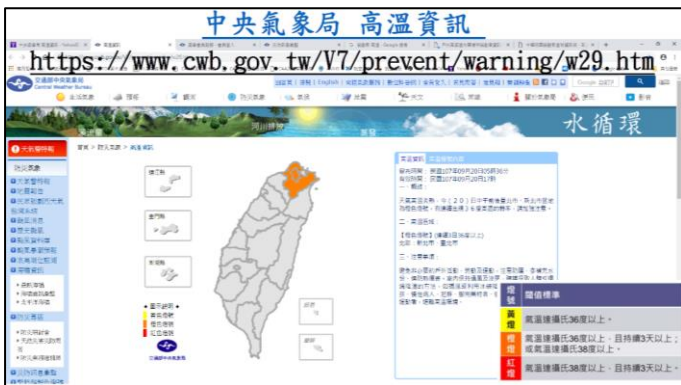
中央氣象局 高溫資訊

https://www.cwb.gov.tw/V7/prevent/warning/w29.htm

交通部中央氣象局
Central Weather Bureau

水循環

防災氣象

連江縣

金門縣

澎湖縣

| 燈號 | 閾值標準 |
|---|---|
| 黃燈 | 氣溫達攝氏36度以上。 |
| 橙燈 | 氣溫達攝氏36度以上，且持續3天以上；或氣溫達攝氏38度以上。 |
| 紅燈 | 氣溫達攝氏38度以上，且持續3天以上。 |